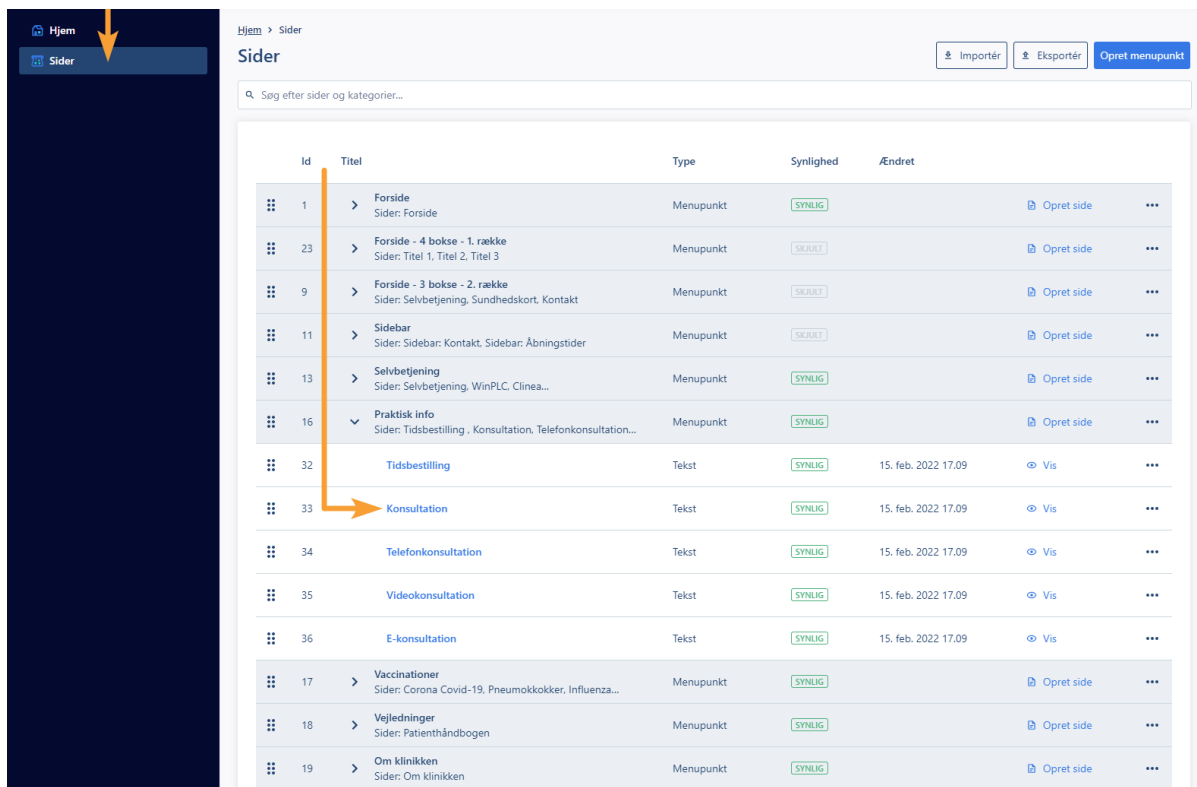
Hjem
Sider

Hjem > Sider
Sider

Importér  Eksportér  Opret menupunkt

Søg efter sider og kategorier...

| Id | Titel | Type | Synlighed | Ændret | | |
|---|---|---|---|---|---|---|
| 1 | Forside<br>Sider: Forside | Menupunkt | SYNLIG | | Opret side | ••• |
| 23 | Forside - 4 bokse - 1. række<br>Sider: Titel 1, Titel 2, Titel 3 | Menupunkt | SKJULT | | Opret side | ••• |
| 9 | Forside - 3 bokse - 2. række<br>Sider: Selvbetjening, Sundhedskort, Kontakt | Menupunkt | SKJULT | | Opret side | ••• |
| 11 | Sidebar<br>Sider: Sidebar: Kontakt, Sidebar: Åbningstider | Menupunkt | SKJULT | | Opret side | ••• |
| 13 | Selvbetjening<br>Sider: Selvbetjening, WinPLC, Clinea... | Menupunkt | SYNLIG | | Opret side | ••• |
| 16 | Praktisk info<br>Sider: Tidsbestilling , Konsultation, Telefonkonsultation... | Menupunkt | SYNLIG | | Opret side | ••• |
| 32 | Tidsbestilling | Tekst | SYNLIG | 15. feb. 2022 17.09 | Vis | ••• |
| 33 | Konsultation | Tekst | SYNLIG | 15. feb. 2022 17.09 | Vis | ••• |
| 34 | Telefonkonsultation | Tekst | SYNLIG | 15. feb. 2022 17.09 | Vis | ••• |
| 35 | Videokonsultation | Tekst | SYNLIG | 15. feb. 2022 17.09 | Vis | ••• |
| 36 | E-konsultation | Tekst | SYNLIG | 15. feb. 2022 17.09 | Vis | ••• |
| 17 | Vaccinationer<br>Sider: Corona Covid-19, Pneumokokker, Influenza... | Menupunkt | SYNLIG | | Opret side | ••• |
| 18 | Vejledninger<br>Sider: Patienthåndbogen | Menupunkt | SYNLIG | | Opret side | ••• |
| 19 | Om klinikken<br>Sider: Om klinikken | Menupunkt | SYNLIG | | Opret side | ••• |